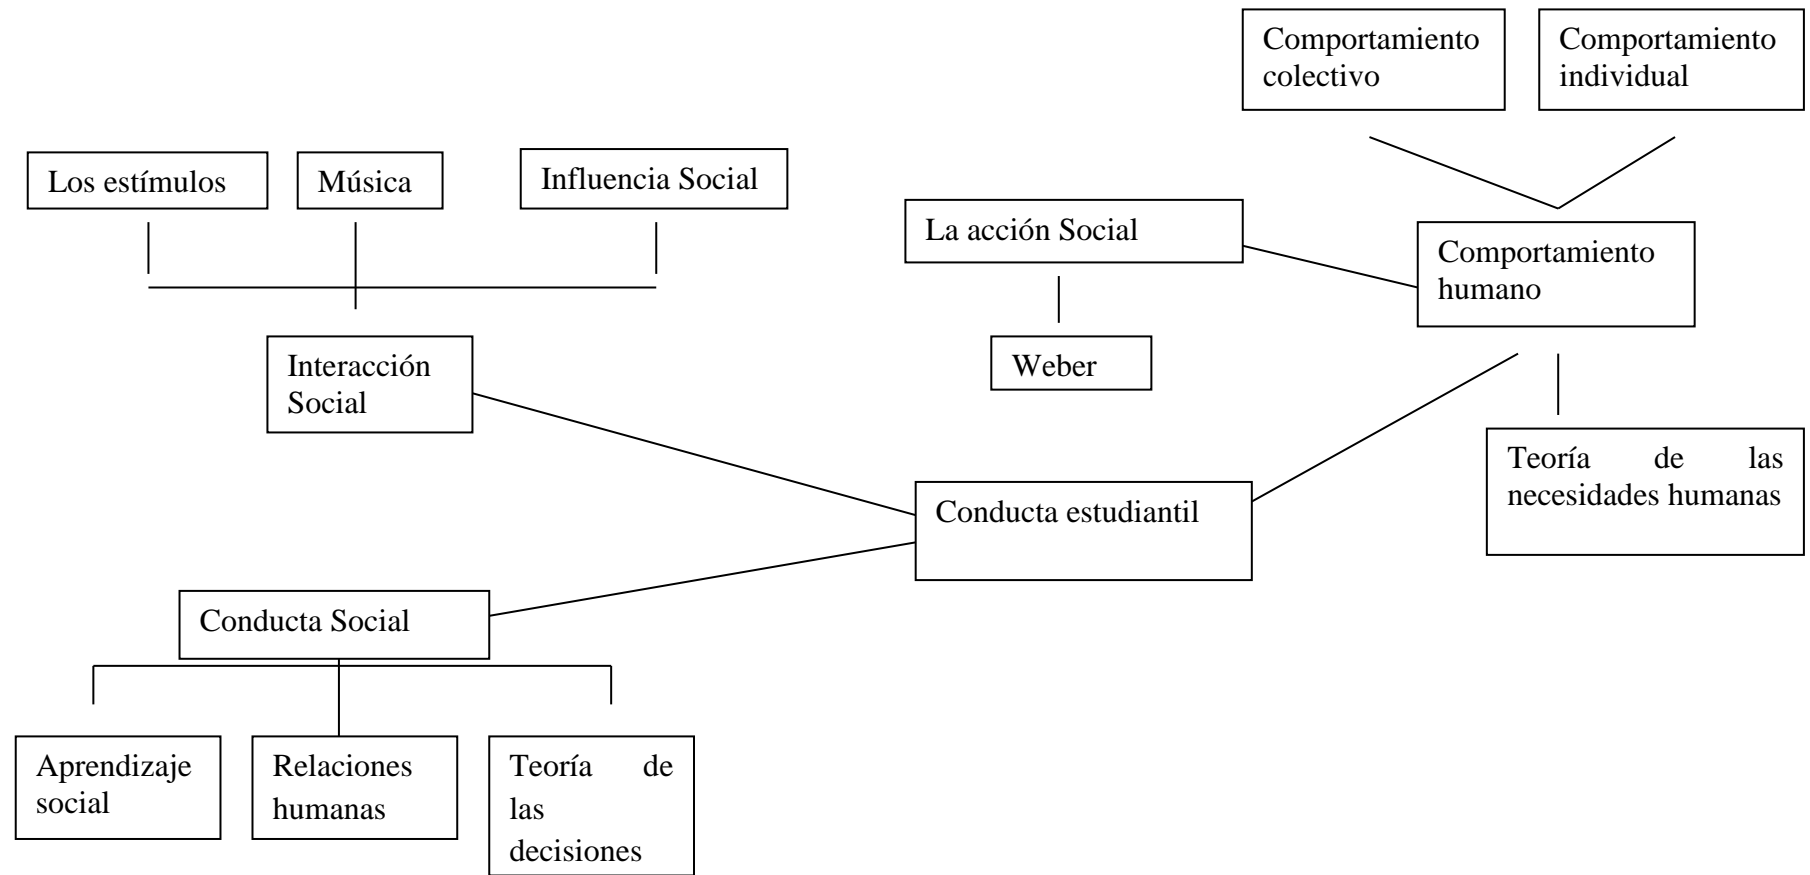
Comportamiento colectivo

Comportamiento individual

Los estímulos

Música

Influencia Social

La acción Social

Comportamiento humano

Weber

Interacción Social

Teoría de las necesidades humanas

Conducta estudiantil

Conducta Social

Aprendizaje social

Relaciones humanas

Teoría de las decisiones